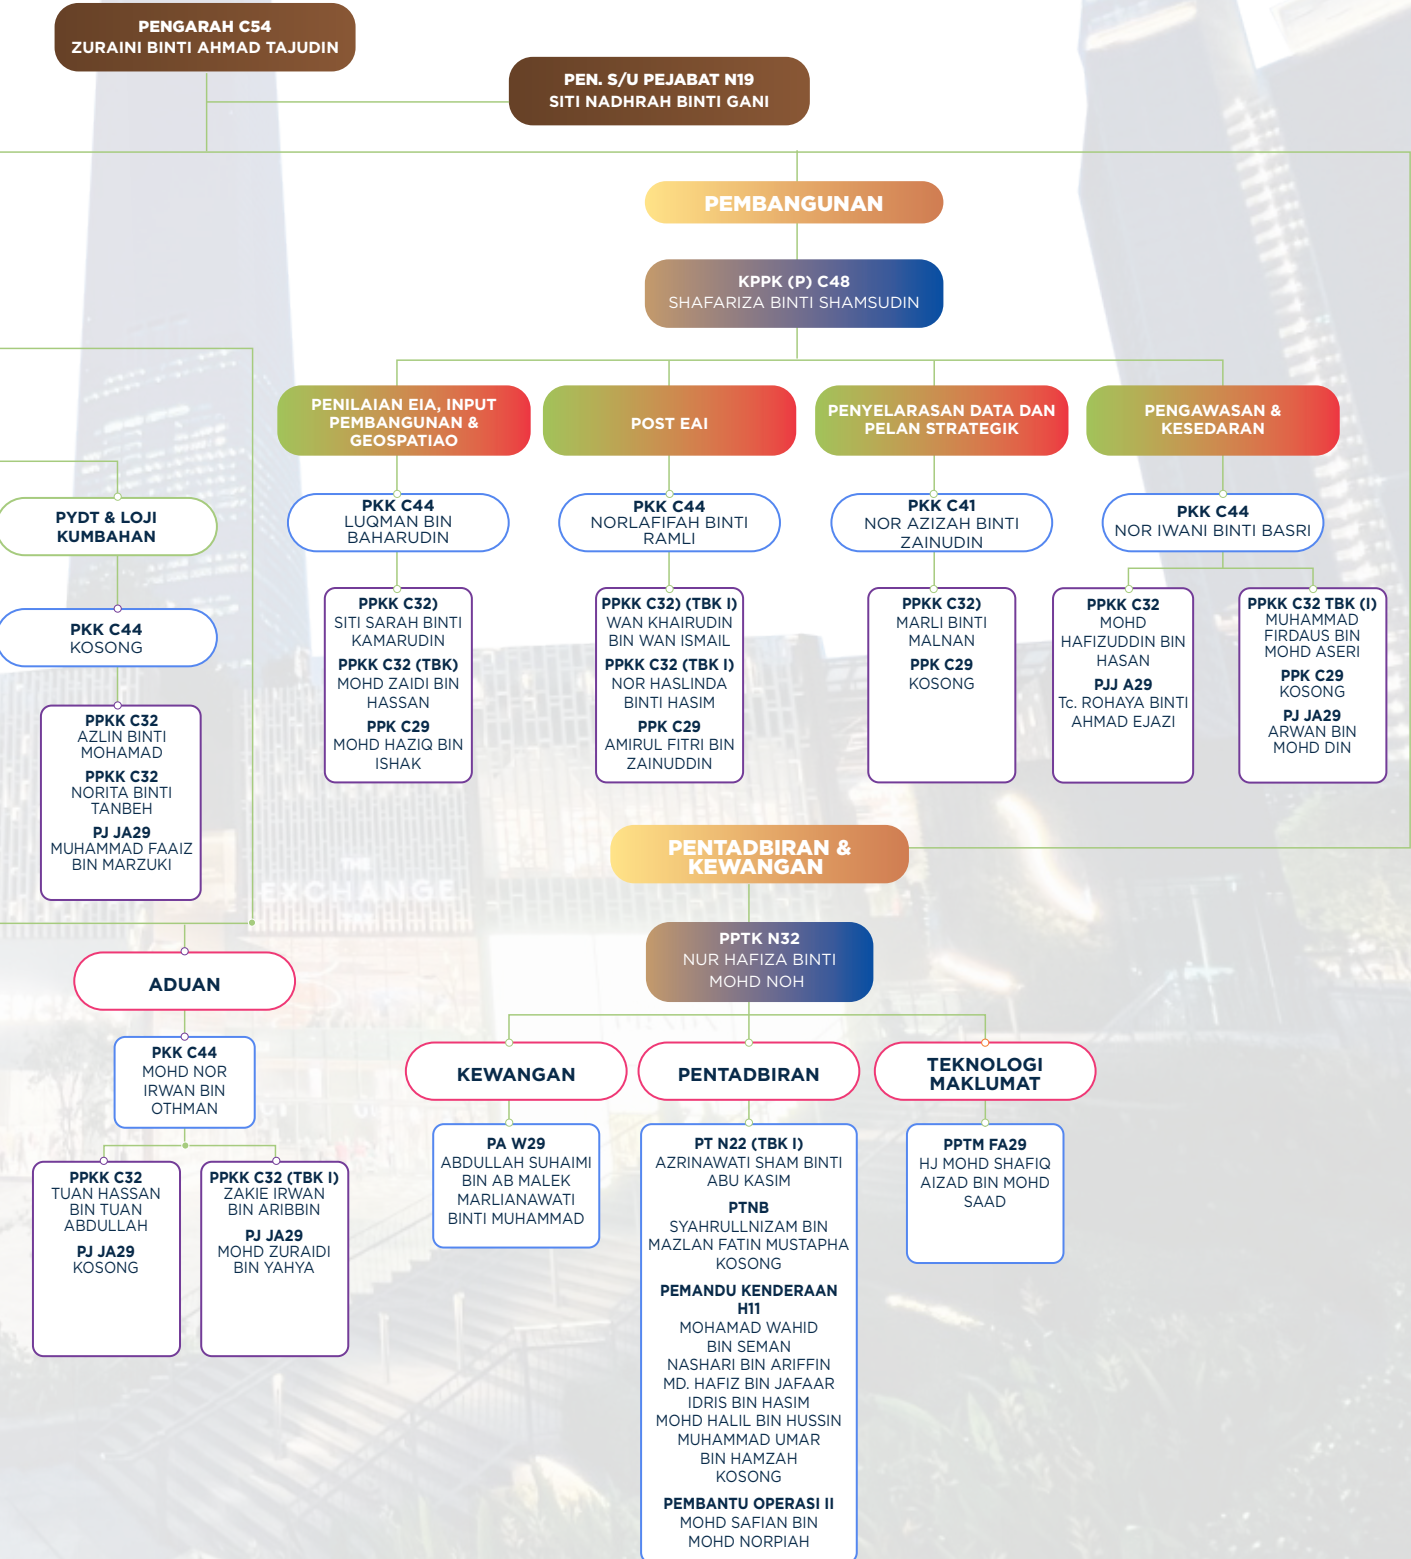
PENGARAH C54
ZURAINI BINTI AHMAD TAJUDIN

PEN. S/U PEJABAT N19
SITI NADHRAH BINTI GANI

PEMBANGUNAN

KPPK (P) C48
SHAFARIZA BINTI SHAMSUDIN

PENILAIAN EIA, INPUT PEMBANGUNAN & GEOSPATIAO

POST EAI

PENYELARASAN DATA DAN PELAN STRATEGIK

PENGAWASAN & KESEDARAN

PYDT & LOJI KUMBAHAN

PKK C44
KOSONG

PPKK C32
AZLIN BINTI MOHAMAD
PPKK C32
NORITA BINTI TANBEH
PJ JA29
MUHAMMAD FAAIZ BIN MARZUKI

PKK C44
LUQMAN BIN BAHARUDIN

PPKK C32)
SITI SARAH BINTI KAMARUDIN
PPKK C32 (TBK)
MOHD ZAIDI BIN HASSAN
PPK C29
MOHD HAZIQ BIN ISHAK

PKK C44
NORLAFIFAH BINTI RAMLI

PPKK C32) (TBK I)
WAN KHAIRUDIN BIN WAN ISMAIL
PPKK C32 (TBK I)
NOR HASLINDA BINTI HASIM
PPK C29
AMIRUL FITRI BIN ZAINUDDIN

PKK C41
NOR AZIZAH BINTI ZAINUDIN

PPKK C32)
MARLI BINTI MALNAN
PPK C29
KOSONG

PKK C44
NOR IWANI BINTI BASRI

PPKK C32
MOHD HAFIZUDDIN BIN HASAN
PJJ A29
Tc. ROHAYA BINTI AHMAD EJAZI

PPKK C32 TBK (I)
MUHAMMAD FIRDAUS BIN MOHD ASERI
PPK C29
KOSONG
PJ JA29
ARWAN BIN MOHD DIN

PENTADBIRAN & KEWANGAN

PPTK N32
NUR HAFIZA BINTI MOHD NOH

ADUAN

PKK C44
MOHD NOR IRWAN BIN OTHMAN

PPKK C32
TUAN HASSAN BIN TUAN ABDULLAH
PJ JA29
KOSONG

PPKK C32 (TBK I)
ZAKIE IRWAN BIN ARIBBIN
PJ JA29
MOHD ZURAIDI BIN YAHYA

KEWANGAN

PA W29
ABDULLAH SUHAIMI BIN AB MALEK
MARLIANAWATI BINTI MUHAMMAD

PENTADBIRAN

PT N22 (TBK I)
AZRINAWATI SHAM BINTI ABU KASIM
PTNB
SYAHRULLNIZAM BIN MAZLAN FATIN MUSTAPHA
KOSONG
PEMANDU KENDERAAN H11
MOHAMAD WAHID BIN SEMAN
NASHARI BIN ARIFFIN
MD. HAFIZ BIN JAFAAR
IDRIS BIN HASIM
MOHD HALIL BIN HUSSIN
MUHAMMAD UMAR BIN HAMZAH
KOSONG
PEMBANTU OPERASI II
MOHD SAFIAN BIN MOHD NORPIAH

TEKNOLOGI MAKLUMAT

PPTM FA29
HJ MOHD SHAFIQ AIZAD BIN MOHD SAAD